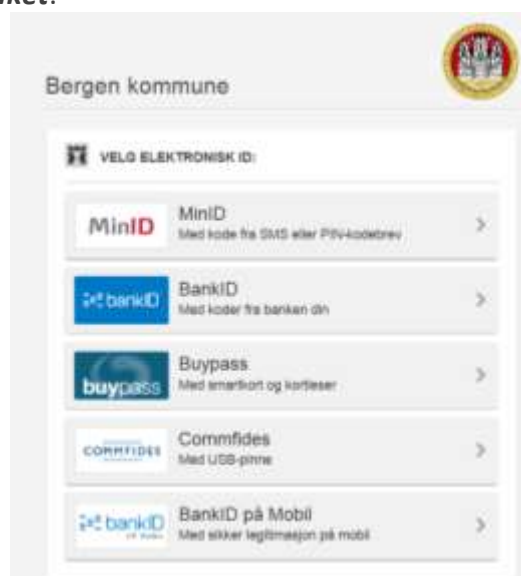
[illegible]ket.

Bergen kommune

VELG ELEKTRONISK ID:

MinID
MinID
Med kode fra SMS eller PIN-kodebrev
>

bankID
BankID
Med koder fra banken din
>

buypass
Buypass
Med smartkort og kortleser
>

COMMFIDES
Commfides
Med USB-pinne
>

bankID
BankID på Mobil
Med sikker legitimasjon på mobil
>